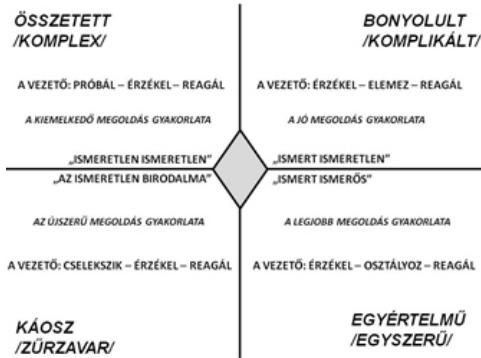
ÖSSZETETT
/KOMPLEX/

A VEZETŐ: PRÓBÁL – ÉRZÉKEL – REAGÁL

A KIEMELKEDŐ MEGOLDÁS GYAKORLATA

„ISMERETLEN ISMERETLEN"
„AZ ISMERETLEN BIRODALMA"

AZ ÚJSZERŰ MEGOLDÁS GYAKORLATA

A VEZETŐ: CSELEKSZIK – ÉRZÉKEL – REAGÁL

KÁOSZ
/ZŰRZAVAR/

BONYOLULT
/KOMPLIKÁLT/

A VEZETŐ: ÉRZÉKEL – ELEMEZ – REAGÁL

A JÓ MEGOLDÁS GYAKORLATA

„ISMERT ISMERETLEN"
„ISMERT ISMERŐS"

A LEGJOBB MEGOLDÁS GYAKORLATA

A VEZETŐ: ÉRZÉKEL – OSZTÁLYOZ – REAGÁL

EGYÉRTELMŰ
/EGYSZERŰ/